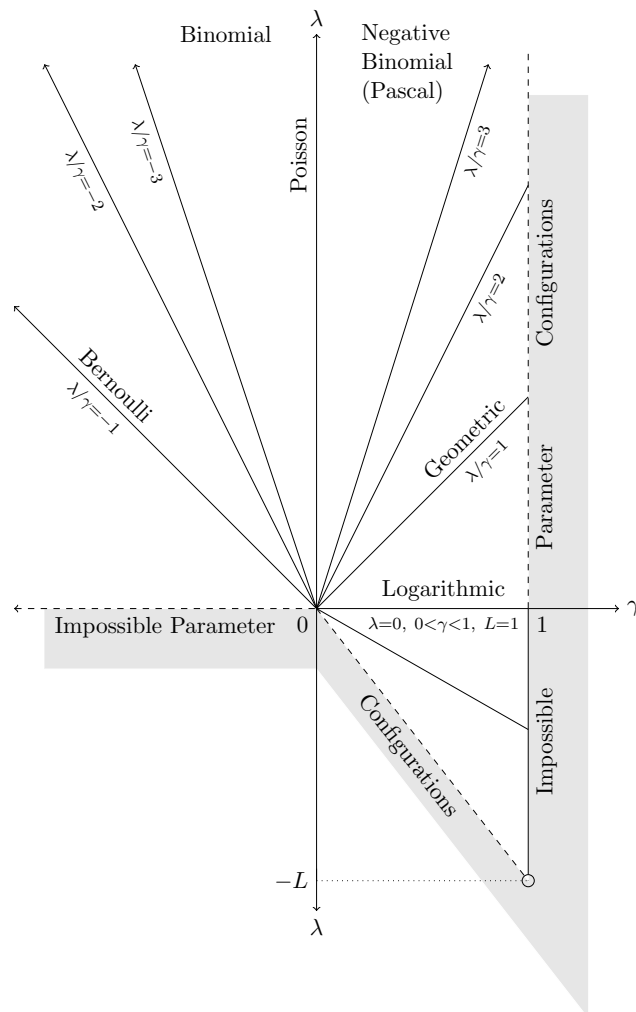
Binomial

$\lambda$

Negative Binomial (Pascal)

Poisson

$\lambda/\gamma=-3$

$\lambda/\gamma=-2$

$\lambda/\gamma=3$

$\lambda/\gamma=2$

Configurations

Bernoulli

$\lambda/\gamma=-1$

Geometric

$\lambda/\gamma=1$

Parameter

Logarithmic

$\gamma$

Impossible Parameter

0

$\lambda=0,\ 0<\gamma<1,\ L=1$

1

Configurations

Impossible

$-L$

$\lambda$